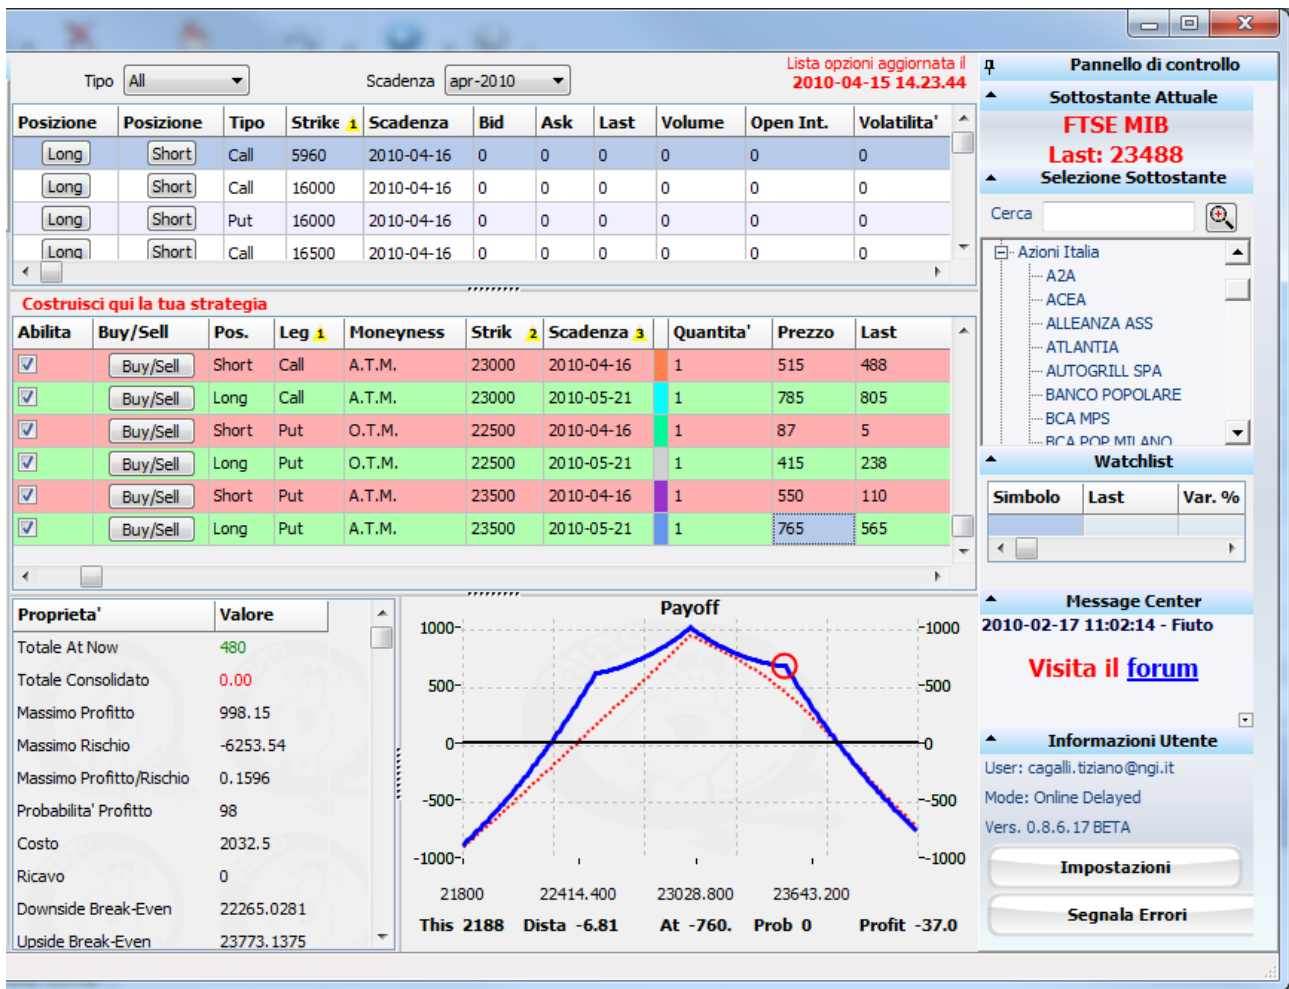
Tipo All

Scadenza apr-2010

Lista opzioni aggiornata il
2010-04-15 14.23.44

| Posizione | Posizione | Tipo | Strike 1 | Scadenza | Bid | Ask | Last | Volume | Open Int. | Volatilita' |
|---|---|---|---|---|---|---|---|---|---|---|
| Long | Short | Call | 5960 | 2010-04-16 | 0 | 0 | 0 | 0 | 0 | 0 |
| Long | Short | Call | 16000 | 2010-04-16 | 0 | 0 | 0 | 0 | 0 | 0 |
| Long | Short | Put | 16000 | 2010-04-16 | 0 | 0 | 0 | 0 | 0 | 0 |
| Long | Short | Call | 16500 | 2010-04-16 | 0 | 0 | 0 | 0 | 0 | 0 |

Costruisci qui la tua strategia

| Abilita | Buy/Sell | Pos. | Leg 1 | Moneyness | Strik 2 | Scadenza 3 | | Quantita' | Prezzo | Last |
|---|---|---|---|---|---|---|---|---|---|---|
| ☑ | Buy/Sell | Short | Call | A.T.M. | 23000 | 2010-04-16 | | 1 | 515 | 488 |
| ☑ | Buy/Sell | Long | Call | A.T.M. | 23000 | 2010-05-21 | | 1 | 785 | 805 |
| ☑ | Buy/Sell | Short | Put | O.T.M. | 22500 | 2010-04-16 | | 1 | 87 | 5 |
| ☑ | Buy/Sell | Long | Put | O.T.M. | 22500 | 2010-05-21 | | 1 | 415 | 238 |
| ☑ | Buy/Sell | Short | Put | A.T.M. | 23500 | 2010-04-16 | | 1 | 550 | 110 |
| ☑ | Buy/Sell | Long | Put | A.T.M. | 23500 | 2010-05-21 | | 1 | 765 | 565 |

| Proprieta' | Valore |
|---|---|
| Totale At Now | 480 |
| Totale Consolidato | 0.00 |
| Massimo Profitto | 998.15 |
| Massimo Rischio | -6253.54 |
| Massimo Profitto/Rischio | 0.1596 |
| Probabilita' Profitto | 98 |
| Costo | 2032.5 |
| Ricavo | 0 |
| Downside Break-Even | 22265.0281 |
| Upside Break-Even | 23773.1375 |

Payoff
1000 500 0 -500 -1000
1000 500 0 -500 -1000
21800 22414.400 23028.800 23643.200
This 2188 Dista -6.81 At -760. Prob 0 Profit -37.0

Pannello di controllo
Sottostante Attuale
FTSE MIB
Last: 23488
Selezione Sottostante
Cerca
Azioni Italia
A2A
ACEA
ALLEANZA ASS
ATLANTIA
AUTOGRILL SPA
BANCO POPOLARE
BCA MPS
BCA POP MILANO
Watchlist
| Simbolo | Last | Var. % |
|---|---|---|
Message Center
2010-02-17 11:02:14 - Fiuto
Visita il forum
Informazioni Utente
User: cagalli.tiziano@ngi.it
Mode: Online Delayed
Vers. 0.8.6.17 BETA
Impostazioni
Segnala Errori